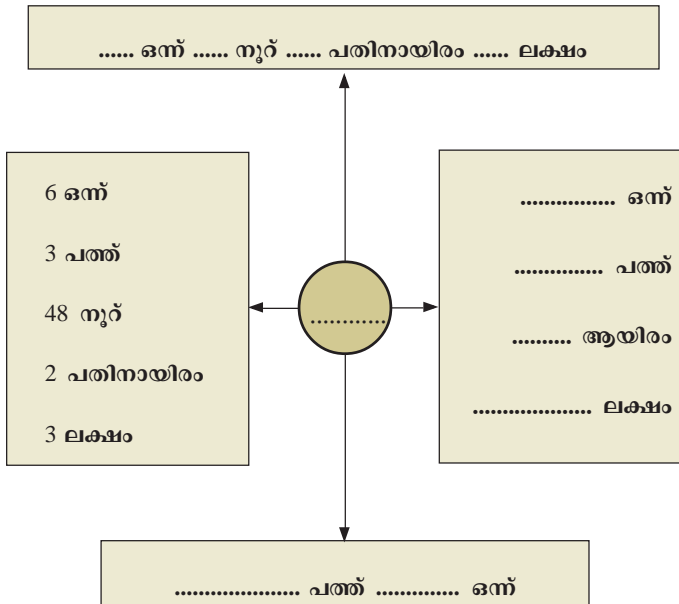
...... ഒന്ന് ...... നൂറ് ...... പതിനായിരം ...... ലക്ഷം

6 ഒന്ന്

3 പത്ത്

48 നൂറ്

2 പതിനായിരം

3 ലക്ഷം

............

............... ഒന്ന്

............... പത്ത്

.......... ആയിരം

.................... ലക്ഷം

..................... പത്ത് ............. ഒന്ന്